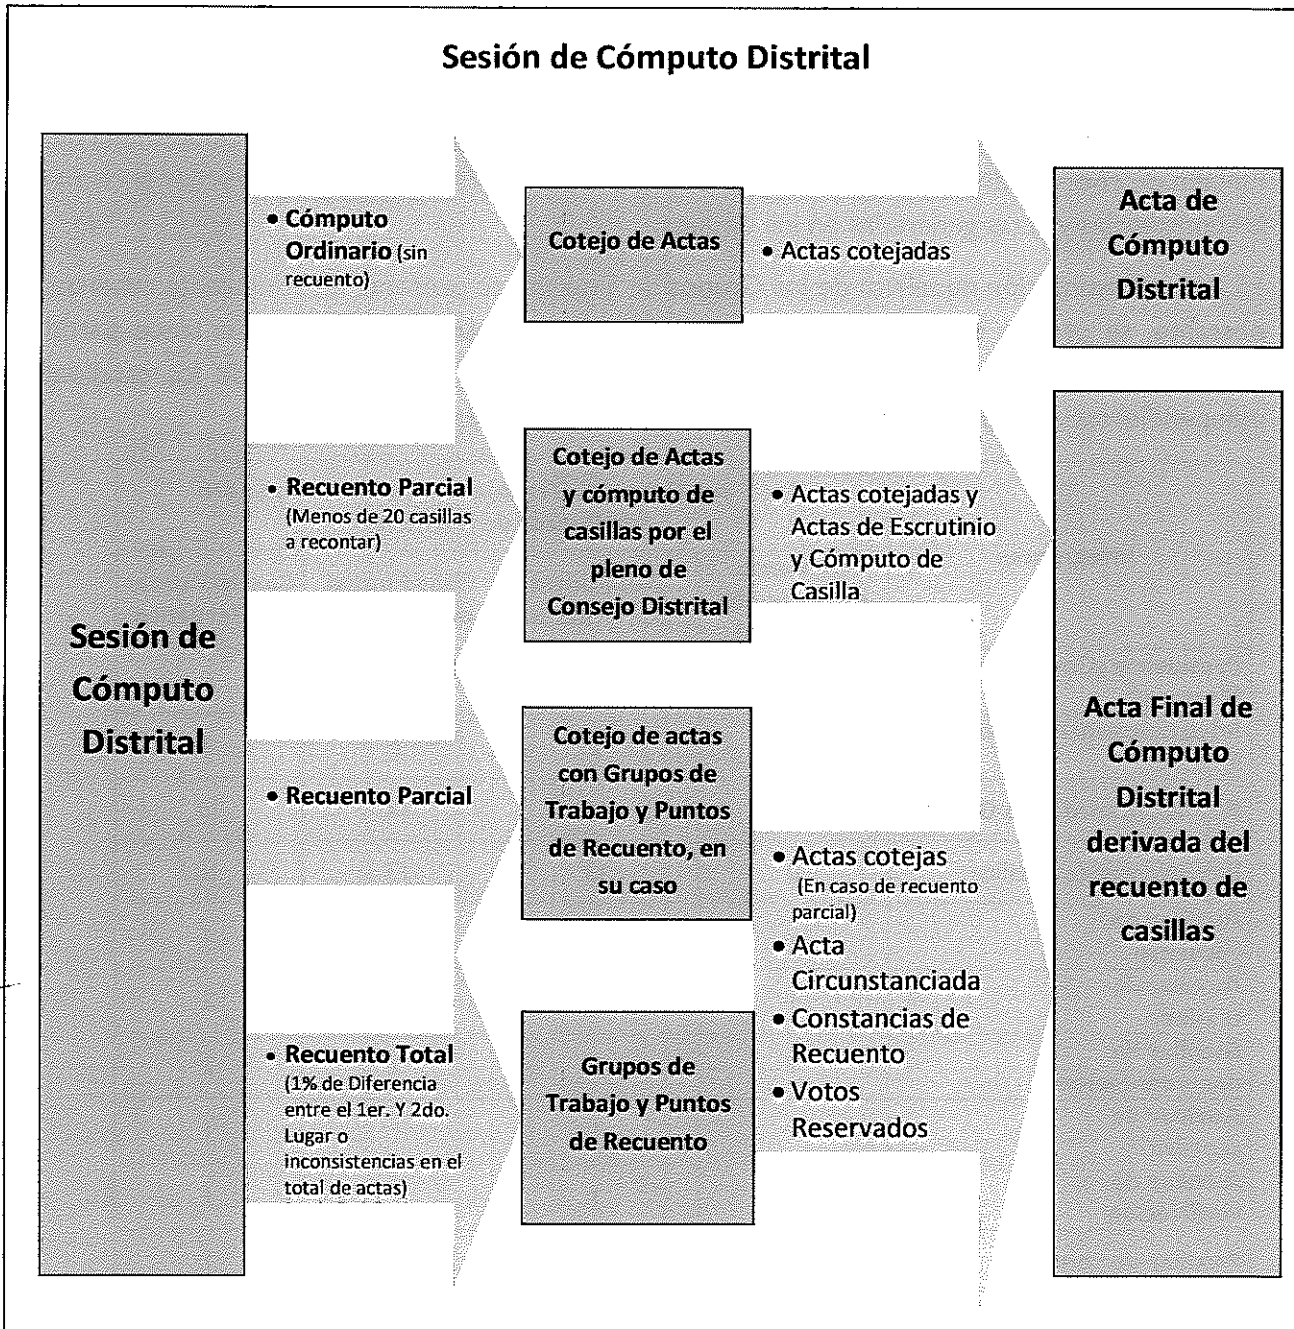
Sesión de Cómputo Distrital

Sesión de Cómputo Distrital

• Cómputo Ordinario (sin recuento)

Cotejo de Actas

• Actas cotejadas

Acta de Cómputo Distrital

• Recuento Parcial (Menos de 20 casillas a recontar)

Cotejo de Actas y cómputo de casillas por el pleno de Consejo Distrital

• Actas cotejadas y Actas de Escrutinio y Cómputo de Casilla

• Recuento Parcial

Cotejo de actas con Grupos de Trabajo y Puntos de Recuento, en su caso

• Recuento Total (1% de Diferencia entre el 1er. Y 2do. Lugar o inconsistencias en el total de actas)

Grupos de Trabajo y Puntos de Recuento

• Actas cotejas (En caso de recuento parcial)
• Acta Circunstanciada
• Constancias de Recuento
• Votos Reservados

Acta Final de Cómputo Distrital derivada del recuento de casillas